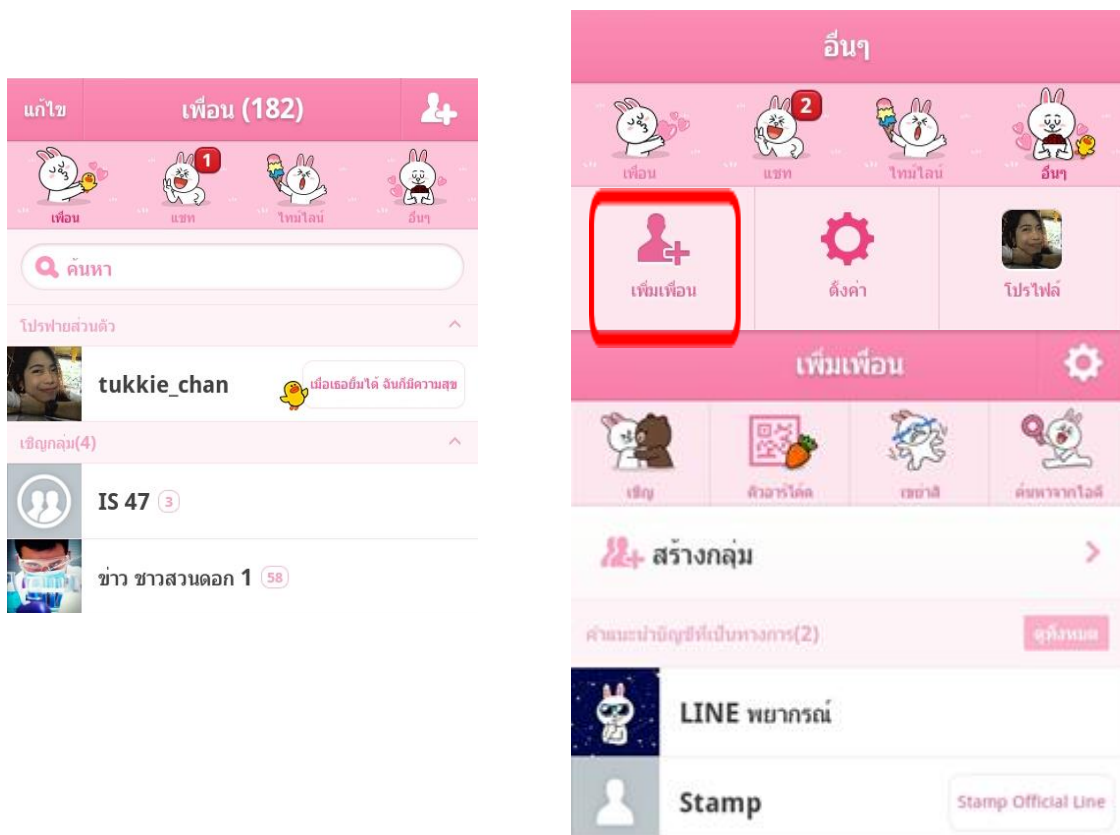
แก้ไข
เพื่อน (182)

เพื่อน
1
แชท
ไทม์ไลน์
อื่นๆ

ค้นหา

โปรไฟล์ส่วนตัว

tukkie_chan
เมื่อเธอยิ้มได้ ฉันก็มีความสุข

เชิญกลุ่ม(4)

IS 47 3

ข่าว ชาวสวนดอก 1 58

อื่นๆ

เพื่อน
2
แชท
ไทม์ไลน์
อื่นๆ

เพิ่มเพื่อน
ตั้งค่า
โปรไฟล์

เพิ่มเพื่อน

เชิญ
คิวอาร์โค้ด
เขย่าสิ
ค้นหาจากไอดี

สร้างกลุ่ม

คำแนะนำบัญชีที่เป็นทางการ(2)
ดูทั้งหมด

LINE พยากรณ์

Stamp
Stamp Official Line